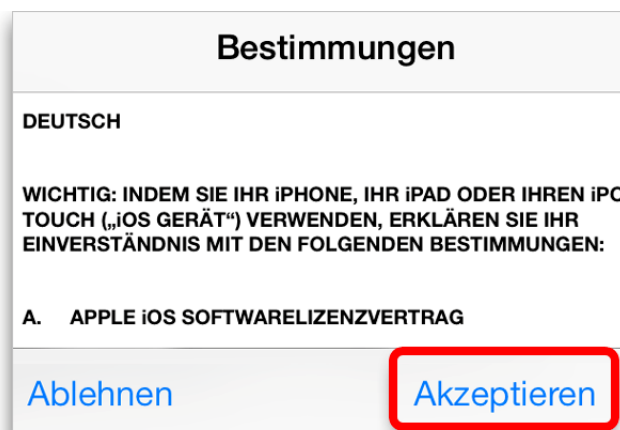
Bestimmungen

DEUTSCH

WICHTIG: INDEM SIE IHR iPHONE, IHR iPAD ODER IHREN iPO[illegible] TOUCH („iOS GERÄT") VERWENDEN, ERKLÄREN SIE IHR EINVERSTÄNDNIS MIT DEN FOLGENDEN BESTIMMUNGEN:

A. APPLE iOS SOFTWARELIZENZVERTRAG

Ablehnen

Akzeptieren